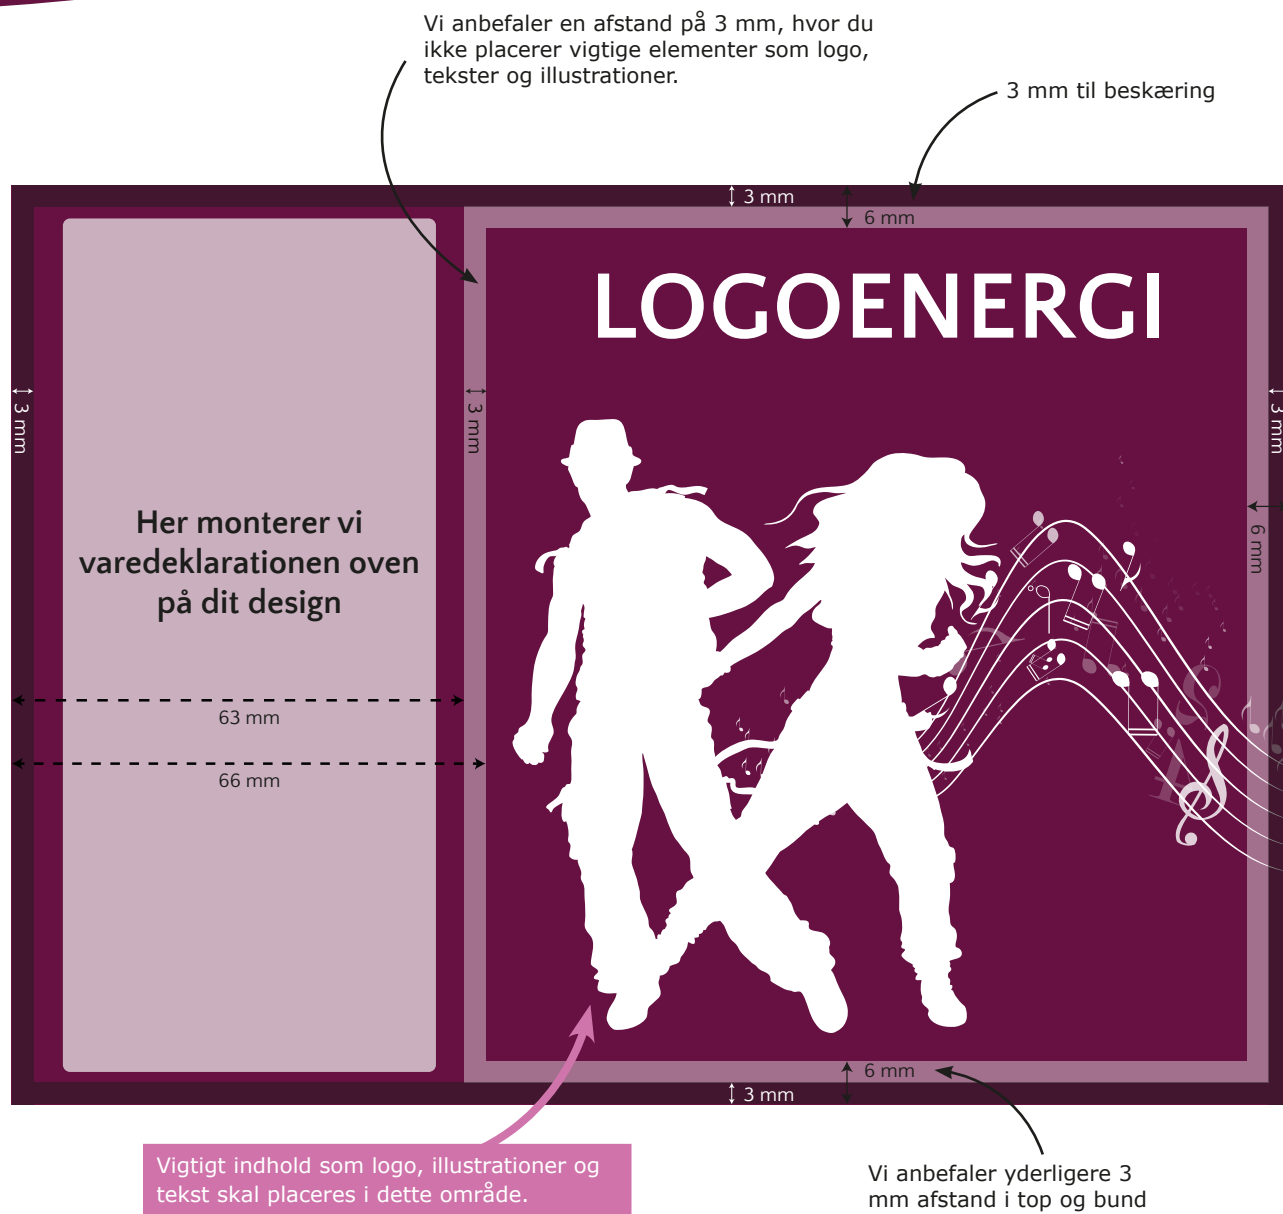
Vi anbefaler en afstand på 3 mm, hvor du ikke placerer vigtige elementer som logo, tekster og illustrationer.

3 mm til beskæring

3 mm

6 mm

LOGOENERGI

3 mm

3 mm

3 mm

6 mm

Her monterer vi varedeklarationen oven på dit design

63 mm

66 mm

6 mm

3 mm

Vigtigt indhold som logo, illustrationer og tekst skal placeres i dette område.

Vi anbefaler yderligere 3 mm afstand i top og bund